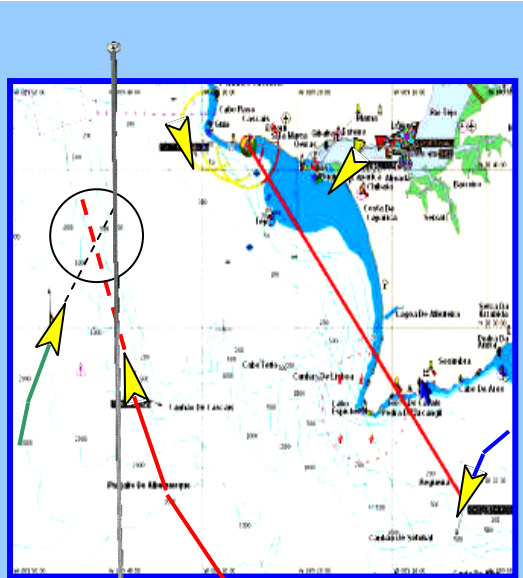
Cabo Raso
Cascais
Guia
Oeiras
São Marcos
Estoril
Almada
Lisboa
Rio Tejo
Barreiro
Seixal
Costa Da Caparica
Lagoa De Albufeira
Sesimbra
Cabo Espichel
Canhão De Lisboa
Canhão De Cascais
Canhão De Setúbal
Cabo De Ares
Planalto do Alentejo
Pedra Do Cavalo
Serra Da Arrábida
Planalto Do Rio Tejo
Cabo Testo
Lagoa De Alpendrada